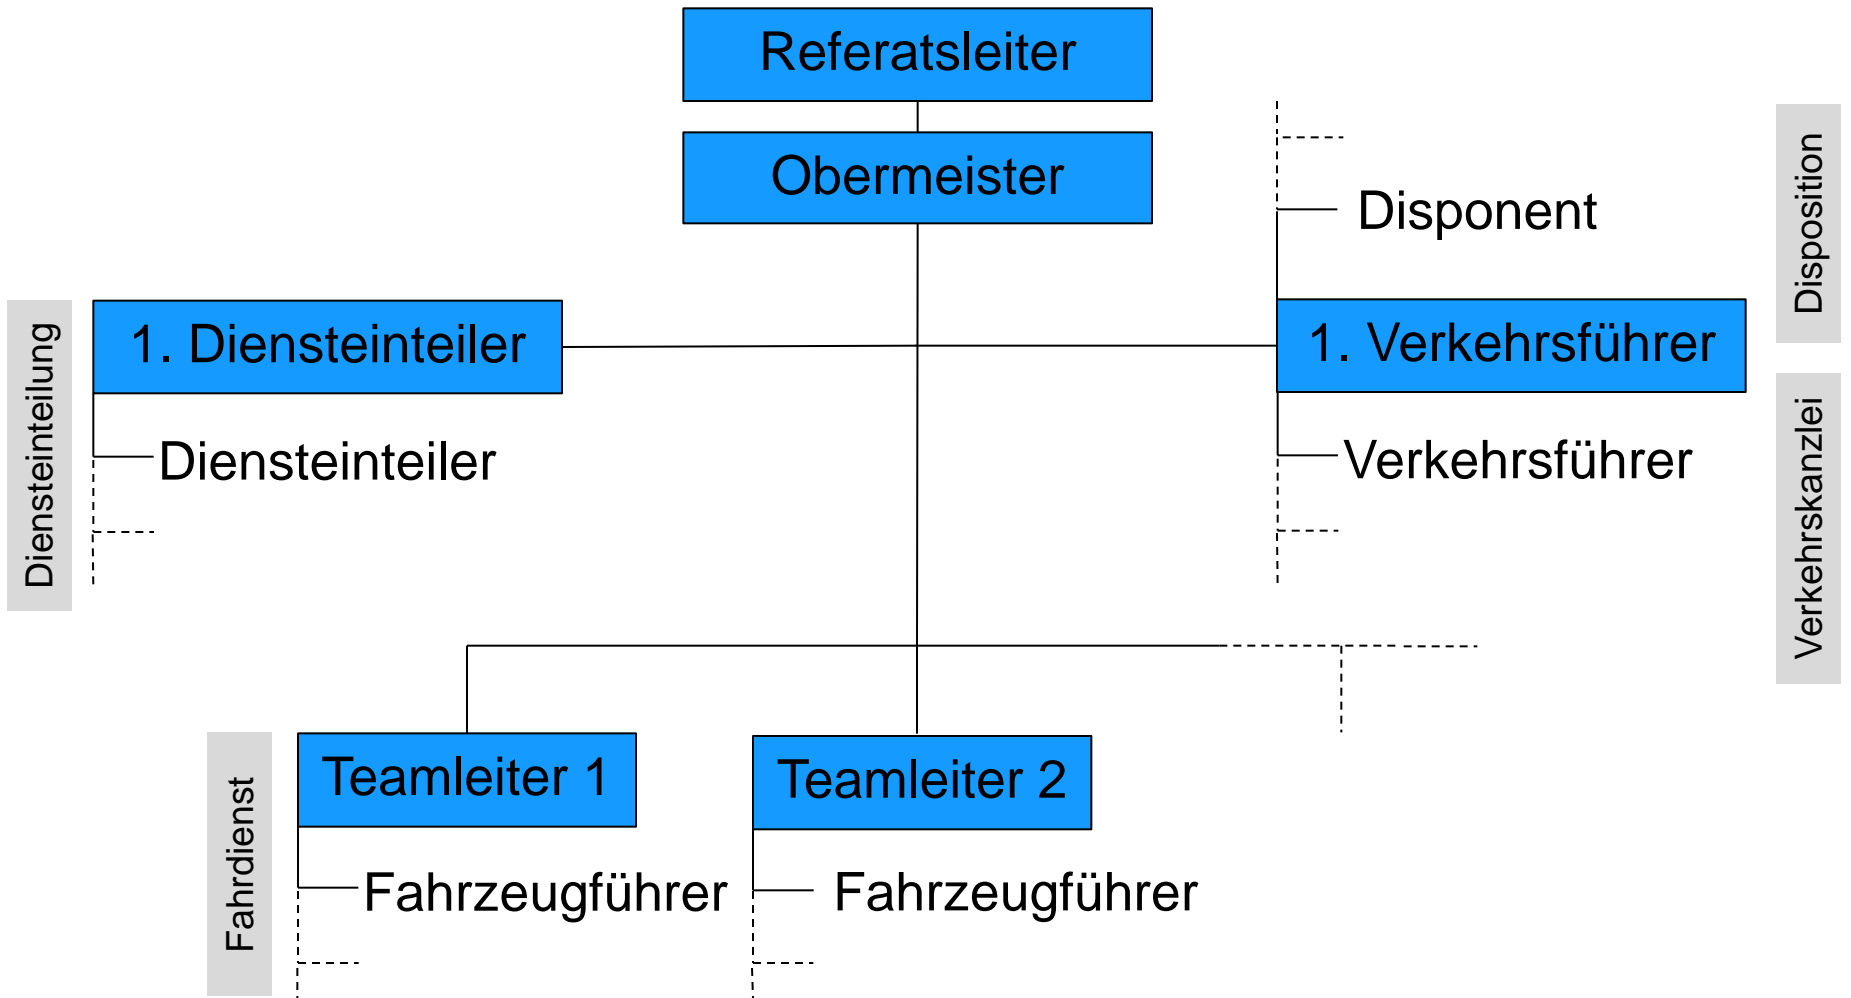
Referatsleiter

Obermeister

Disponent

Disposition

Diensteinteilung

1. Diensteinteiler

Diensteinteiler

1. Verkehrsführer

Verkehrsführer

Verkehrskanzlei

Fahrdienst

Teamleiter 1

Fahrzeugführer

Teamleiter 2

Fahrzeugführer